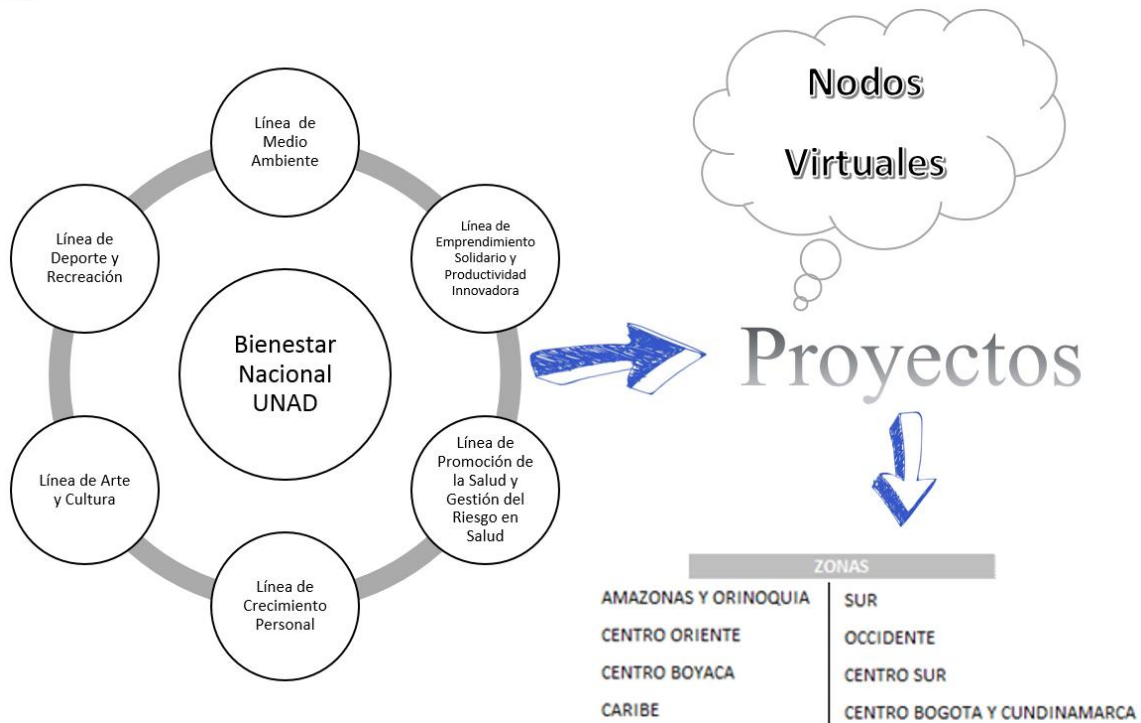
Línea de Medio Ambiente

Línea de Emprendimiento Solidario y Productividad Innovadora

Línea de Deporte y Recreación

Bienestar Nacional UNAD

Línea de Promoción de la Salud y Gestión del Riesgo en Salud

Línea de Arte y Cultura

Línea de Crecimiento Personal

Nodos Virtuales

Proyectos

| ZONAS | |
|---|---|
| AMAZONAS Y ORINOQUIA | SUR |
| CENTRO ORIENTE | OCCIDENTE |
| CENTRO BOYACA | CENTRO SUR |
| CARIBE | CENTRO BOGOTA Y CUNDINAMARCA |